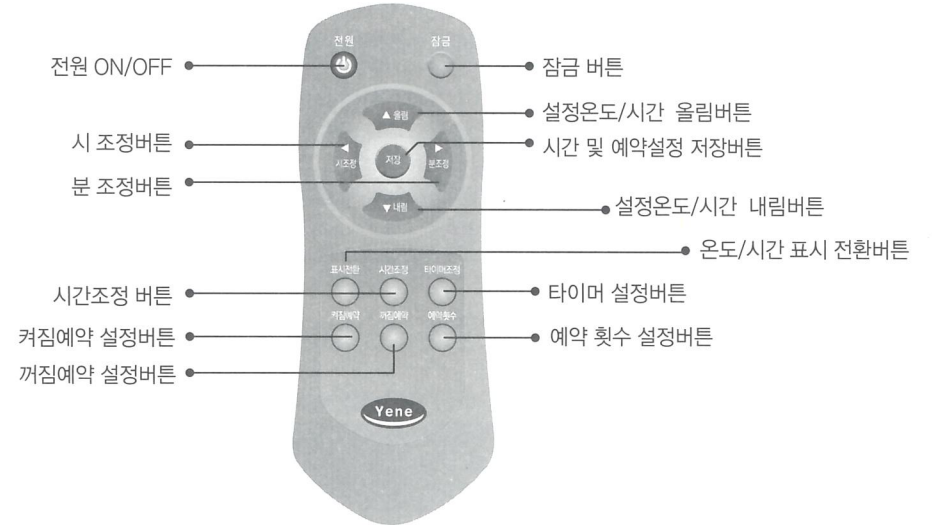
전원

잠금

전원 ON/OFF

잠금 버튼

▲올림

설정온도/시간 올림버튼

시 조정버튼

◀ 시조정

저장

▶ 분조정

시간 및 예약설정 저장버튼

분 조정버튼

▼내림

설정온도/시간 내림버튼

온도/시간 표시 전환버튼

표시전환

시간조정

타이머조정

시간조정 버튼

타이머 설정버튼

켜짐예약

꺼짐예약

예약횟수

켜짐예약 설정버튼

예약 횟수 설정버튼

꺼짐예약 설정버튼

Yene